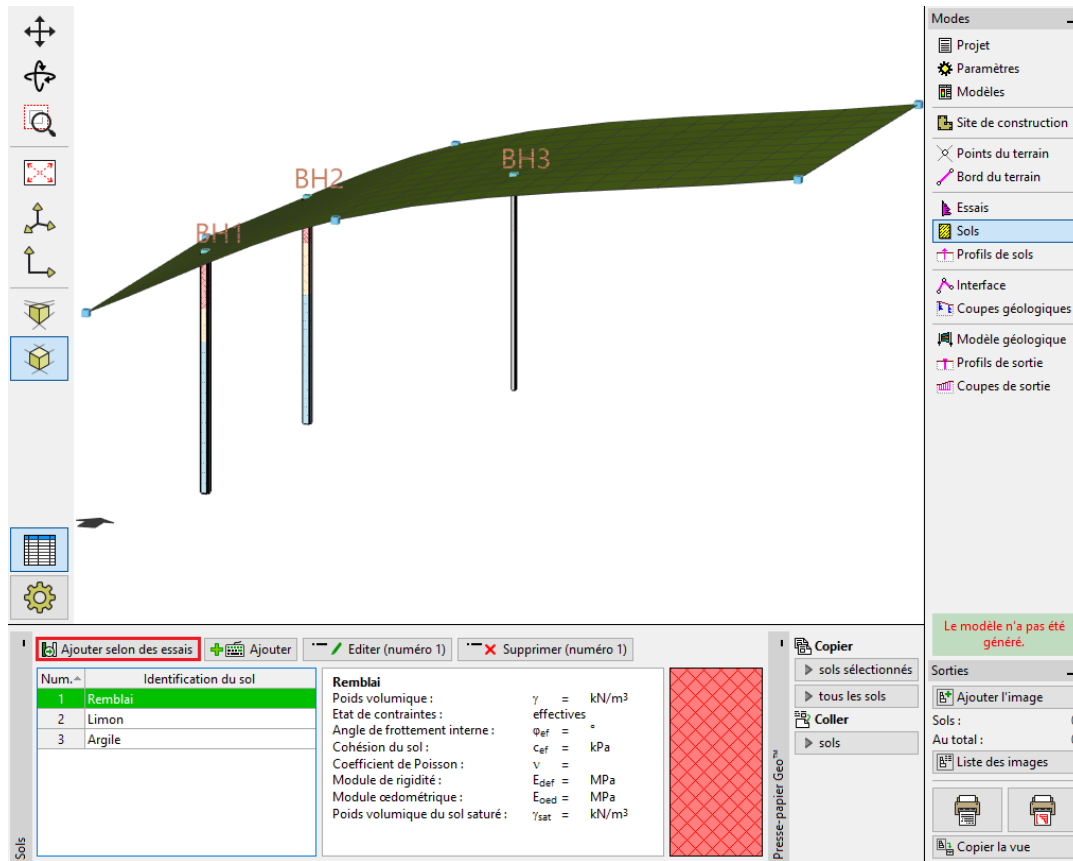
BH1
BH2
BH3

Modes
Projet
Paramètres
Modèles
Site de construction
Points du terrain
Bord du terrain
Essais
Sols
Profils de sols
Interface
Coupes géologiques
Modèle géologique
Profils de sortie
Coupes de sortie

Le modèle n'a pas été généré.

Sorties
Ajouter l'image
Sols :
Au total :
Liste des images
Copier la vue

Ajouter selon des essais
Ajouter
Editer (numéro 1)
Supprimer (numéro 1)

| Num. | Identification du sol |
|---|---|
| 1 | Remblai |
| 2 | Limon |
| 3 | Argile |

Remblai
Poids volumique : $\gamma$ = kN/m$^3$
Etat de contraintes : effectives
Angle de frottement interne : $\varphi_{ef}$ = °
Cohésion du sol : $c_{ef}$ = kPa
Coefficient de Poisson : $\nu$ =
Module de rigidité : $E_{def}$ = MPa
Module œdométrique : $E_{oed}$ = MPa
Poids volumique du sol saturé : $\gamma_{sat}$ = kN/m$^3$

Copier
sols sélectionnés
tous les sols
Coller
sols

Presse-papier Geo™
Sols